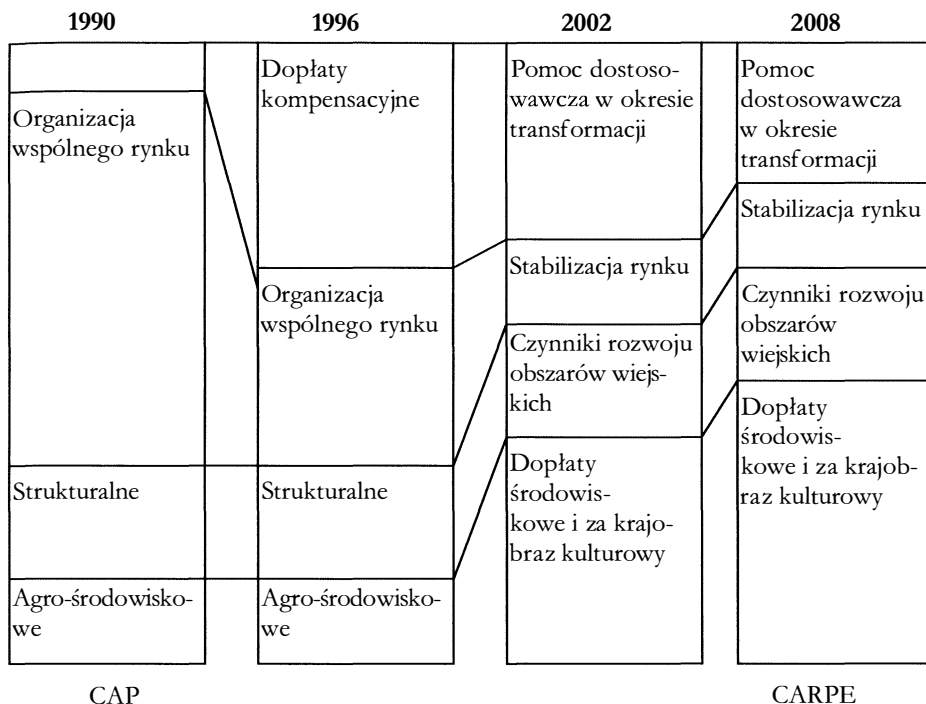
1990

Organizacja wspólnego rynku

Strukturalne

Agro-środowiskowe

CAP

1996

Dopłaty kompensacyjne

Organizacja wspólnego rynku

Strukturalne

Agro-środowiskowe

2002

Pomoc dostosowawcza w okresie transformacji

Stabilizacja rynku

Czynniki rozwoju obszarów wiejskich

Dopłaty środowiskowe i za krajobraz kulturowy

2008

Pomoc dostosowawcza w okresie transformacji

Stabilizacja rynku

Czynniki rozwoju obszarów wiejskich

Dopłaty środowiskowe i za krajobraz kulturowy

CARPE